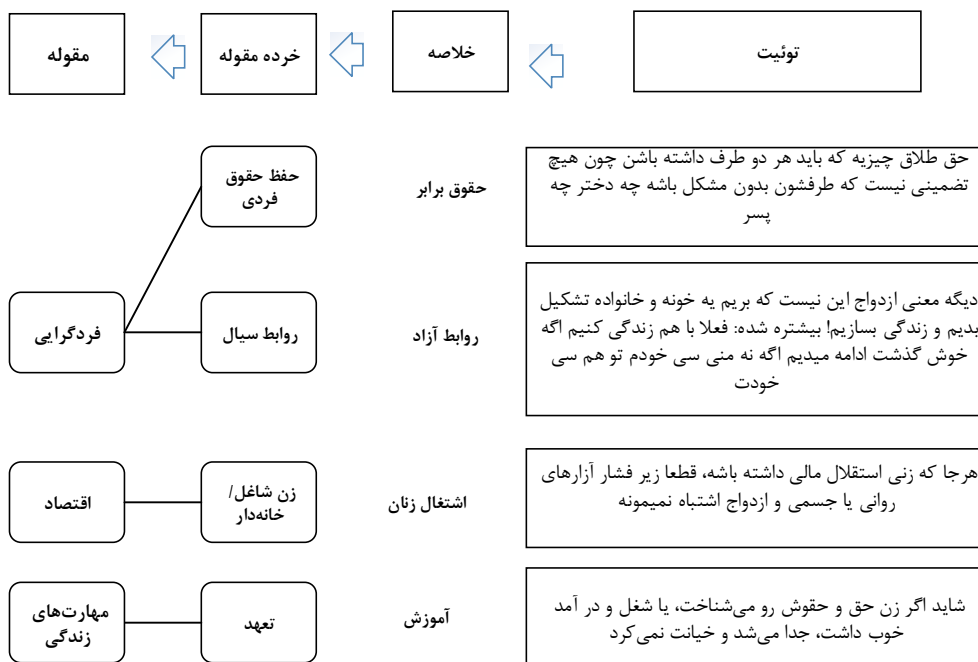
توئیت

خلاصه

خرده مقوله

مقوله

حق طلاق چیزیه که باید هر دو طرف داشته باشن چون هیچ تضمینی نیست که طرفشون بدون مشکل باشه چه دختر چه پسر

حقوق برابر

حفظ حقوق فردی

دیگه معنی ازدواج این نیست که بریم یه خونه و خانواده تشکیل بدیم و زندگی بسازیم! بیشتره شده: فعلا با هم زندگی کنیم اگه خوش گذشت ادامه میدیم اگه نه منی سی خودم تو هم سی خودت

روابط آزاد

روابط سیال

فردگرایی

هرجا که زنی استقلال مالی داشته باشه، قطعا زیر فشار آزارهای روانی یا جسمی و ازدواج اشتباه نمیمونه

اشتغال زنان

زن شاغل/ خانه‌دار

اقتصاد

شاید اگر زن حق و حقوش رو می‌شناخت، یا شغل و در آمد خوب داشت، جدا می‌شد و خیانت نمی‌کرد

آموزش

تعهد

مهارت‌های زندگی